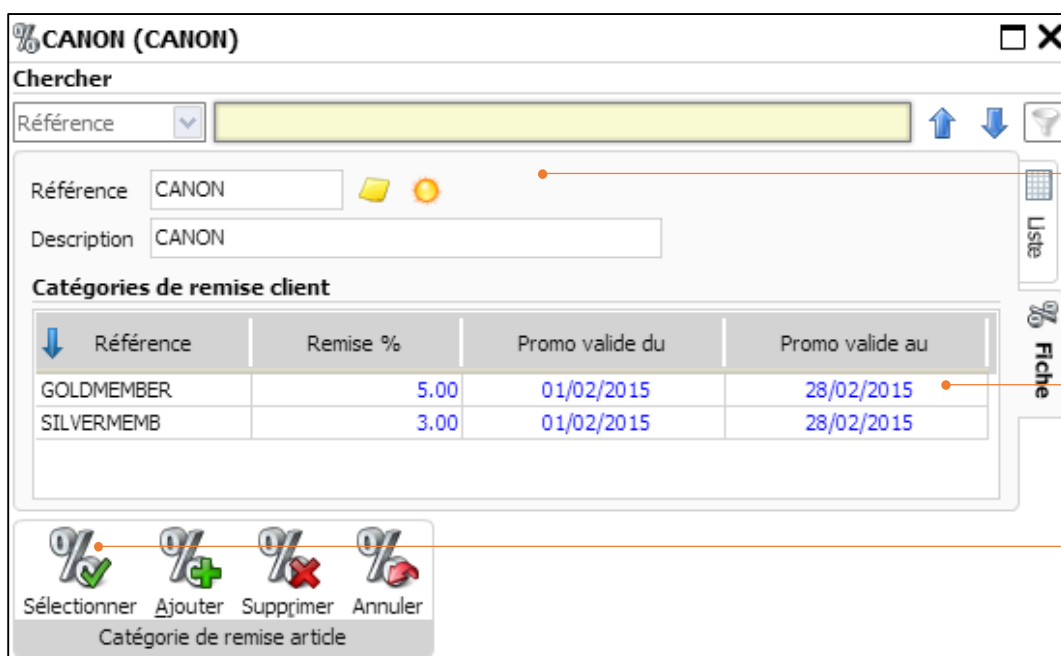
CANON (CANON)

Chercher

Référence

Référence CANON

Description CANON

Catégories de remise client

| Référence | Remise % | Promo valide du | Promo valide au |
|---|---|---|---|
| GOLDMEMBER | 5.00 | 01/02/2015 | 28/02/2015 |
| SILVERMEMB | 3.00 | 01/02/2015 | 28/02/2015 |

Liste

Fiche

Sélectionner Ajouter Supprimer Annuler

Catégorie de remise article